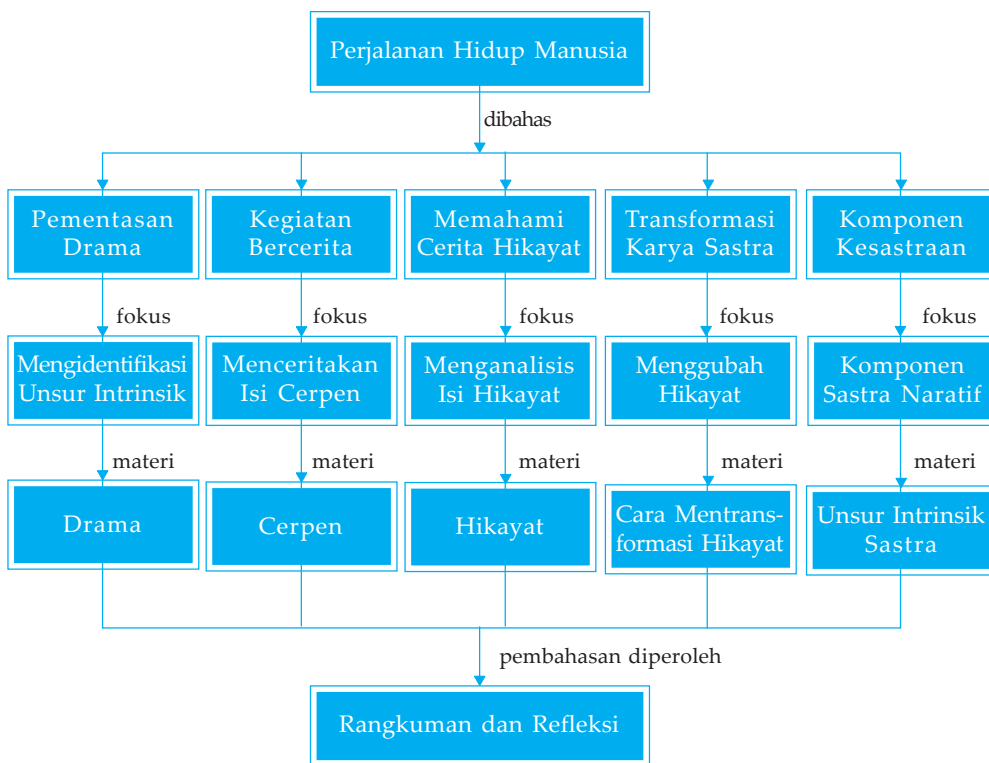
Perjalanan Hidup Manusia

dibahas

Pementasan Drama

fokus

Mengidentifikasi Unsur Intrinsik

materi

Drama

Kegiatan Bercerita

fokus

Menceritakan Isi Cerpen

materi

Cerpen

Memahami Cerita Hikayat

fokus

Menganalisis Isi Hikayat

materi

Hikayat

Transformasi Karya Sastra

fokus

Menggubah Hikayat

materi

Cara Mentransformasi Hikayat

Komponen Kesastraan

fokus

Komponen Sastra Naratif

materi

Unsur Intrinsik Sastra

pembahasan diperoleh

Rangkuman dan Refleksi